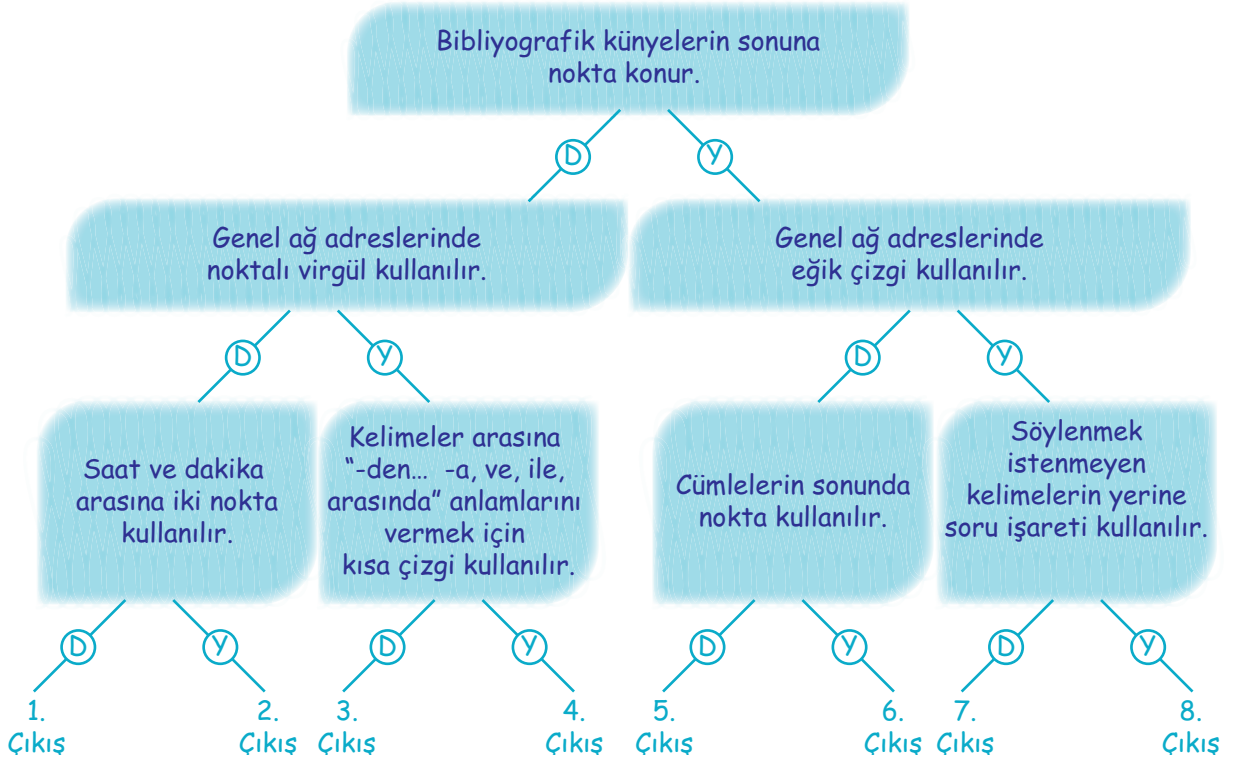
Bibliyografik künyelerin sonuna nokta konur.

D

Y

Genel ağ adreslerinde noktalı virgül kullanılır.

Genel ağ adreslerinde eğik çizgi kullanılır.

D

Y

D

Y

Saat ve dakika arasına iki nokta kullanılır.

Kelimeler arasına "-den... -a, ve, ile, arasında" anlamlarını vermek için kısa çizgi kullanılır.

Cümlelerin sonunda nokta kullanılır.

Söylenmek istenmeyen kelimelerin yerine soru işareti kullanılır.

D

Y

D

Y

D

Y

D

Y

1. Çıkış

2. Çıkış

3. Çıkış

4. Çıkış

5. Çıkış

6. Çıkış

7. Çıkış

8. Çıkış